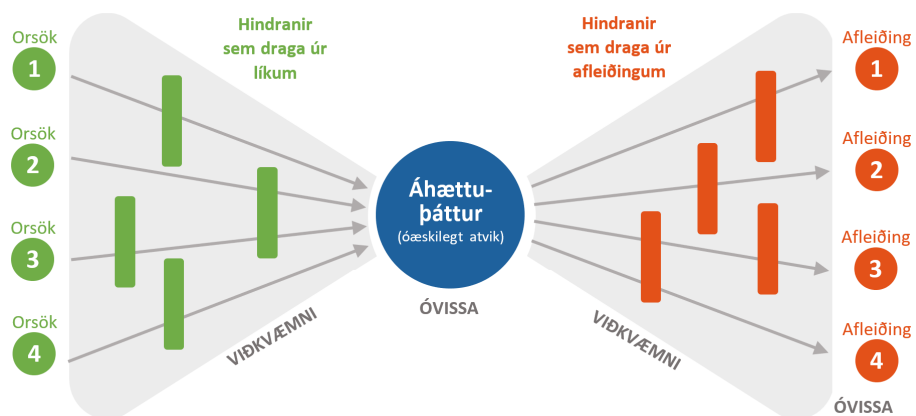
Orsök
1

Orsök
2

Orsök
3

Orsök
4

Hindranir sem draga úr líkum

VIÐKVÆMNI

Áhættuþáttur
(óæskilegt atvik)

ÓVISSA

Hindranir sem draga úr afleiðingum

VIÐKVÆMNI

Afleiðing
1

Afleiðing
2

Afleiðing
3

Afleiðing
4

ÓVISSA